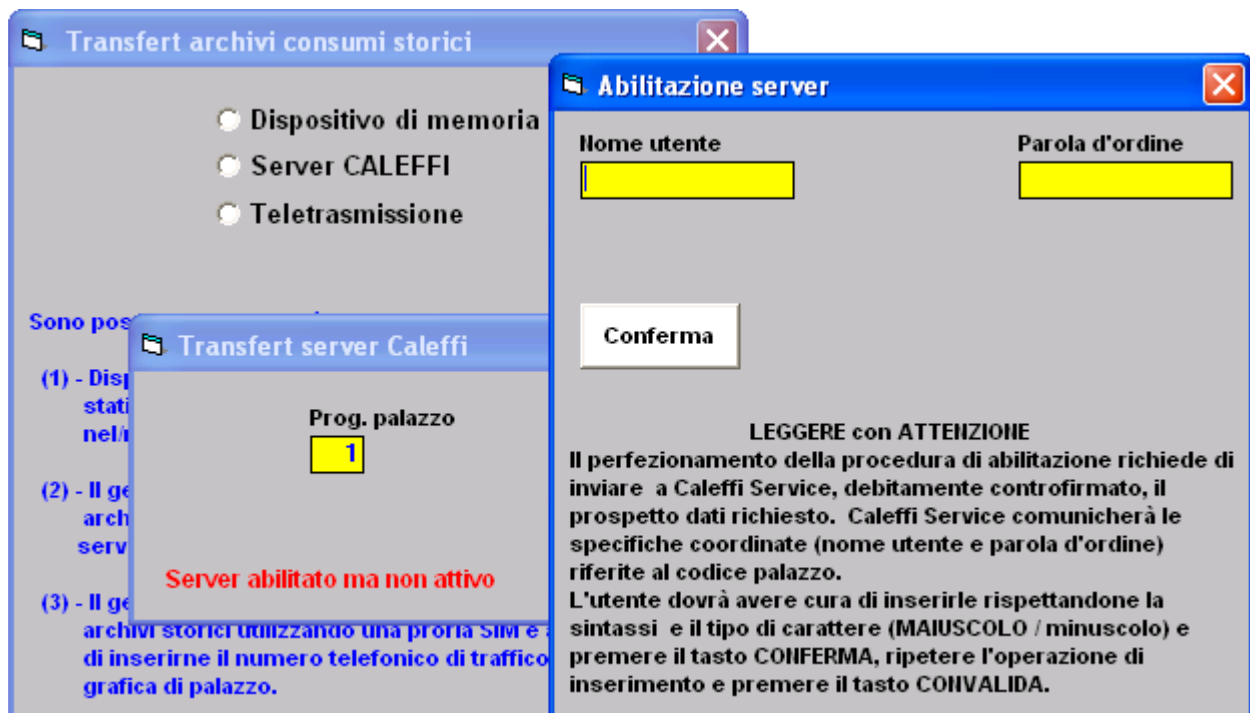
Transfert archivi consumi storici

Dispositivo di memoria
Server CALEFFI
Teletrasmissione

Sono pos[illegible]

(1) - Disp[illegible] stati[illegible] nel/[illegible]

(2) - Il ge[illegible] arch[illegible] serv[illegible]

(3) - Il ge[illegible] archivi storici utilizzando una proria SIM e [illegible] di inserirne il numero telefonico di traffico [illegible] grafica di palazzo.

Transfert server Caleffi

Prog. palazzo
1

Server abilitato ma non attivo

Abilitazione server

Nome utente

Parola d'ordine

Conferma

LEGGERE con ATTENZIONE
Il perfezionamento della procedura di abilitazione richiede di inviare a Caleffi Service, debitamente controfirmato, il prospetto dati richiesto. Caleffi Service comunicherà le specifiche coordinate (nome utente e parola d'ordine) riferite al codice palazzo.
L'utente dovrà avere cura di inserirle rispettandone la sintassi e il tipo di carattere (MAIUSCOLO / minuscolo) e premere il tasto CONFERMA, ripetere l'operazione di inserimento e premere il tasto CONVALIDA.